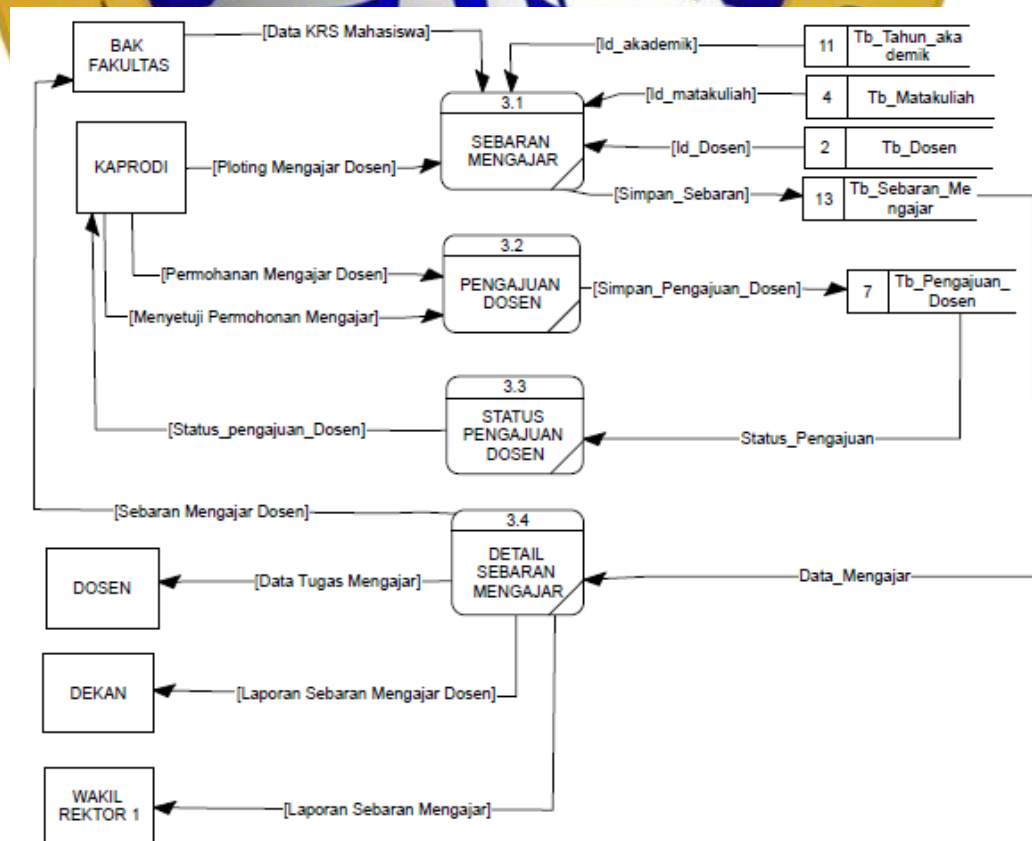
BAK FAKULTAS

[Data KRS Mahasiswa]

[Id_akademik]

11 Tb_Tahun_akademik

[Id_matakuliah]

4 Tb_Matakuliah

[Id_Dosen]

2 Tb_Dosen

KAPRODI

[Ploting Mengajar Dosen]

3.1 SEBARAN MENGAJAR

[Simpan_Sebaran]

13 Tb_Sebaran_Mengajar

[Permohanan Mengajar Dosen]

[Menyetuji Permohonan Mengajar]

3.2 PENGAJUAN DOSEN

[Simpan_Pengajuan_Dosen]

7 Tb_Pengajuan_Dosen

[Status_pengajuan_Dosen]

3.3 STATUS PENGAJUAN DOSEN

Status_Pengajuan

[Sebaran Mengajar Dosen]

3.4 DETAIL SEBARAN MENGAJAR

DOSEN

[Data Tugas Mengajar]

Data_Mengajar

DEKAN

[Laporan Sebaran Mengajar Dosen]

WAKIL REKTOR 1

[Laporan Sebaran Mengajar]